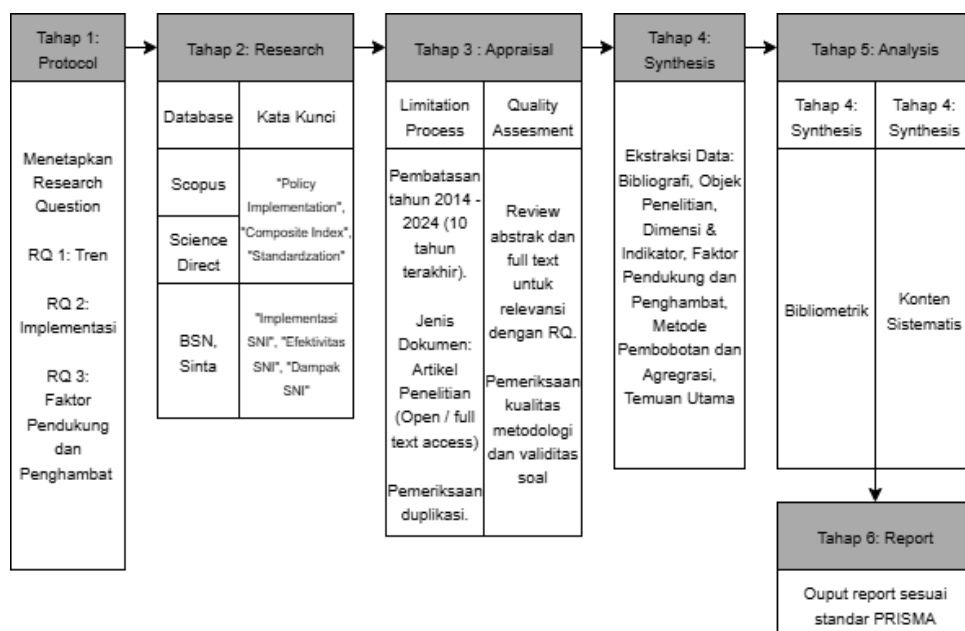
Tahap 1: Protocol

Menetapkan Research Question

RQ 1: Tren

RQ 2: Implementasi

RQ 3: Faktor Pendukung dan Penghambat

Tahap 2: Research

| Database | Kata Kunci |
|---|---|
| Scopus | "Policy Implementation", "Composite Index", "Standardzation" |
| Science Direct | |
| BSN, Sinta | "Implementasi SNI", "Efektivitas SNI", "Dampak SNI" |

Tahap 3 : Appraisal

| Limitation Process | Quality Assesment |
|---|---|
| Pembatasan tahun 2014 - 2024 (10 tahun terakhir). Jenis Dokumen: Artikel Penelitian (Open / full text access) Pemeriksaan duplikasi. | Review abstrak dan full text untuk relevansi dengan RQ. Pemeriksaan kualitas metodologi dan validitas soal |

Tahap 4: Synthesis

Ekstraksi Data: Bibliografi, Objek Penelitian, Dimensi & Indikator, Faktor Pendukung dan Penghambat, Metode Pembobotan dan Agregrasi, Temuan Utama

Tahap 5: Analysis

| Tahap 4: Synthesis | Tahap 4: Synthesis |
|---|---|
| Bibliometrik | Konten Sistematis |

Tahap 6: Report

Ouput report sesuai standar PRISMA